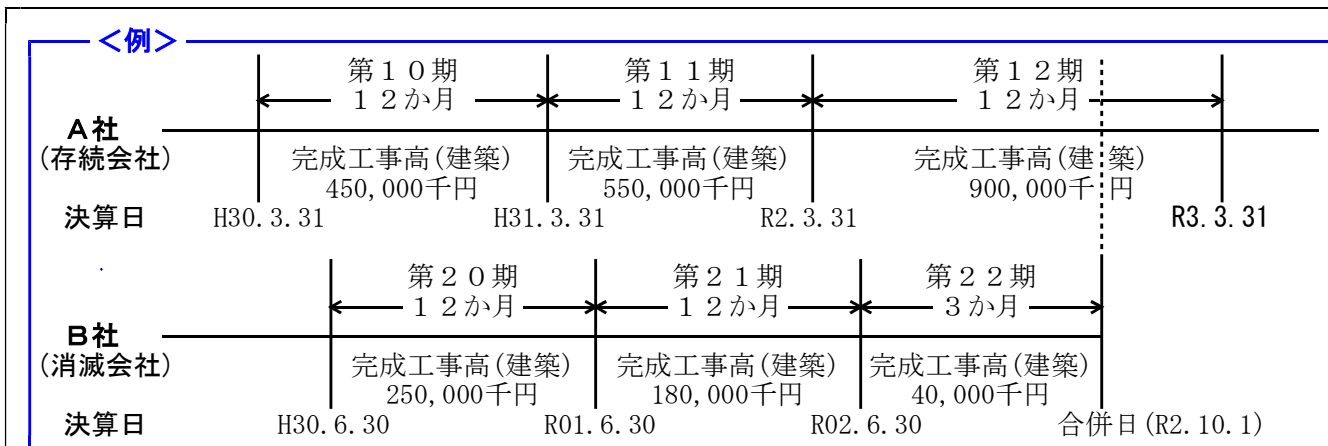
<例>

第１０期
１２か月

第１１期
１２か月

第１２期
１２か月

A社
(存続会社)

完成工事高(建築)
450,000千円

完成工事高(建築)
550,000千円

完成工事高(建築)
900,000千円

決算日 H30.3.31 H31.3.31 R2.3.31 R3.3.31

第２０期
１２か月

第２１期
１２か月

第２２期
３か月

B社
(消滅会社)

完成工事高(建築)
250,000千円

完成工事高(建築)
180,000千円

完成工事高(建築)
40,000千円

決算日 H30.6.30 R01.6.30 R02.6.30 合併日(R2.10.1)